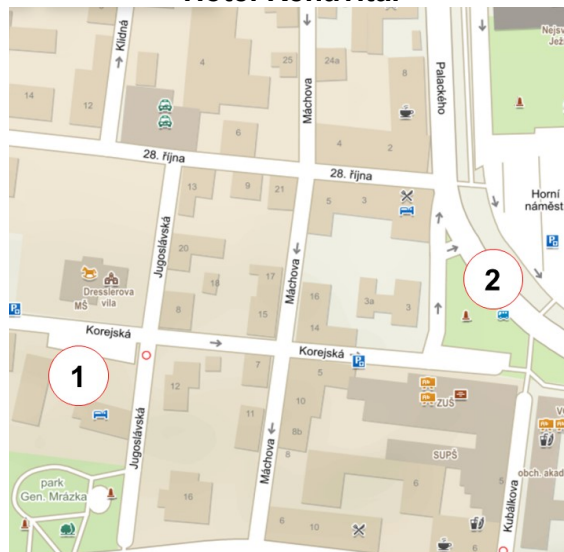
Hotel Relax Vital

Kildná
14
12
4
25
24a
8
6
4
2
Máchova
Palackého
Nejsv
28. října
28. října
13
9
21
5
3
Horní náměstí
Jeż
Jugoslávská
20
18
17
Dressierova vila
MŠ
8
15
16
14
3a
3
2
Korejská
Korejská
1
12
7
5
10
8b
11
ZUŠ
SUPŠ
6
Jugoslávská
Máchova
16
park Gen. Mrázka
6
10
Kubálkova
obch. akad
V